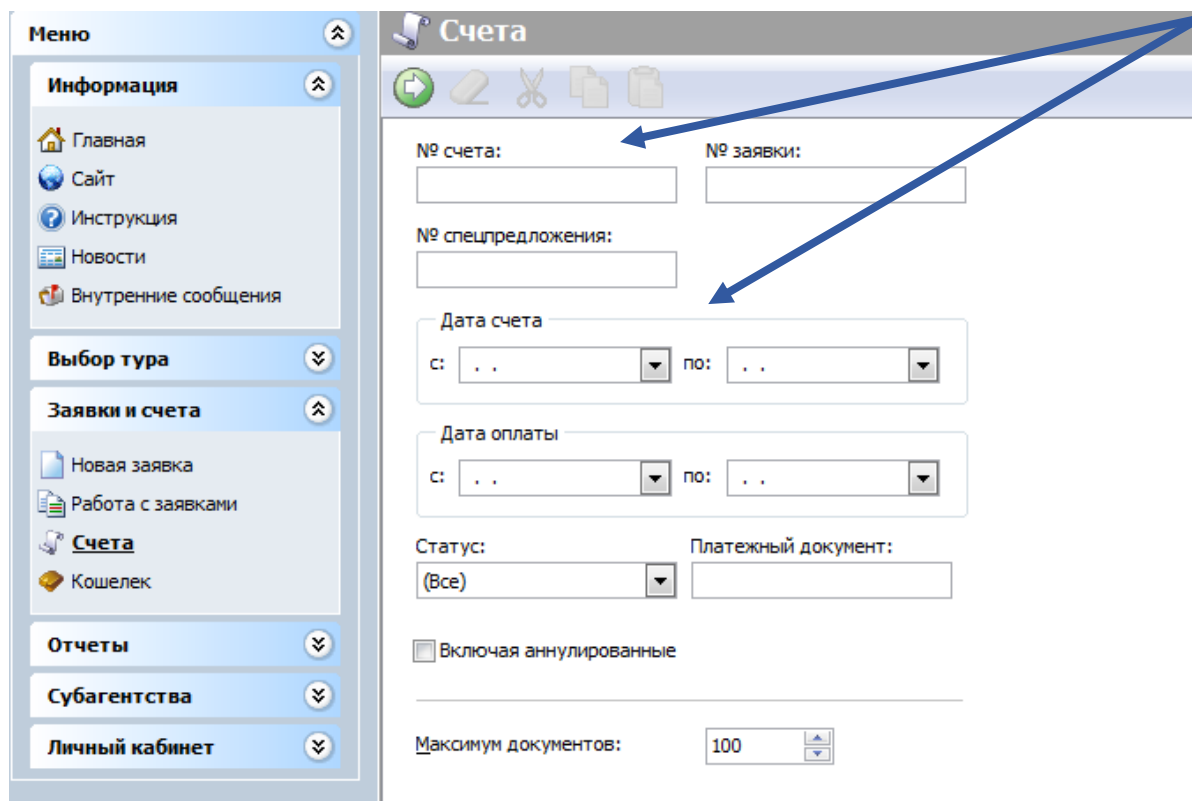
Меню

Информация

Главная
Сайт
Инструкция
Новости
Внутренние сообщения

Выбор тура

Заявки и счета

Новая заявка
Работа с заявками
Счета
Кошелек

Отчеты

Субагентства

Личный кабинет

Счета

№ счета:
№ заявки:
№ спецпредложения:

Дата счета
с: . .
по: . .

Дата оплаты
с: . .
по: . .

Статус:
(Все)
Платежный документ:

Включая аннулированные

Максимум документов:
100